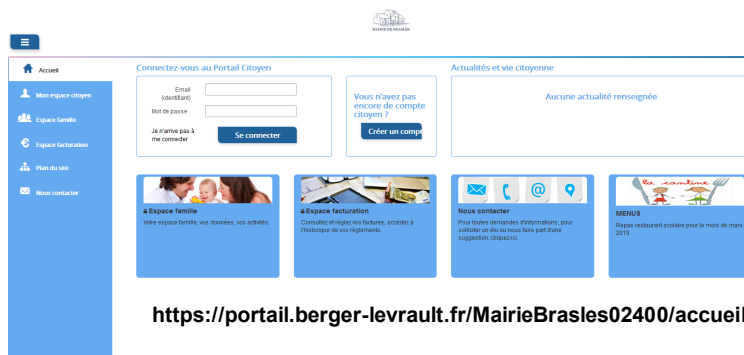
MAIRIE DE BRASLES

Accueil
Mon espace citoyen
Espace famille
Espace facturation
Plan du site
Nous contacter

Connectez-vous au Portail Citoyen

Email (identifiant)
Mot de passe
Je n'arrive pas à me connecter
Se connecter

Vous n'avez pas encore de compte citoyen ?
Créer un comp

Actualités et vie citoyenne

Aucune actualité renseignée

Espace famille
Votre espace famille, vos données, vos activités.

Espace facturation
Consultez et réglez vos factures, accédez à l'historique de vos règlements.

Nous contacter
Pour toutes demandes d'informations, pour solliciter un élu ou nous faire part d'une suggestion, cliquez-ici.

la cantine
MENUS
Repas restaurant scolaire pour le mois de mars 2019

https://portail.berger-levrault.fr/MairieBrasles02400/accueil